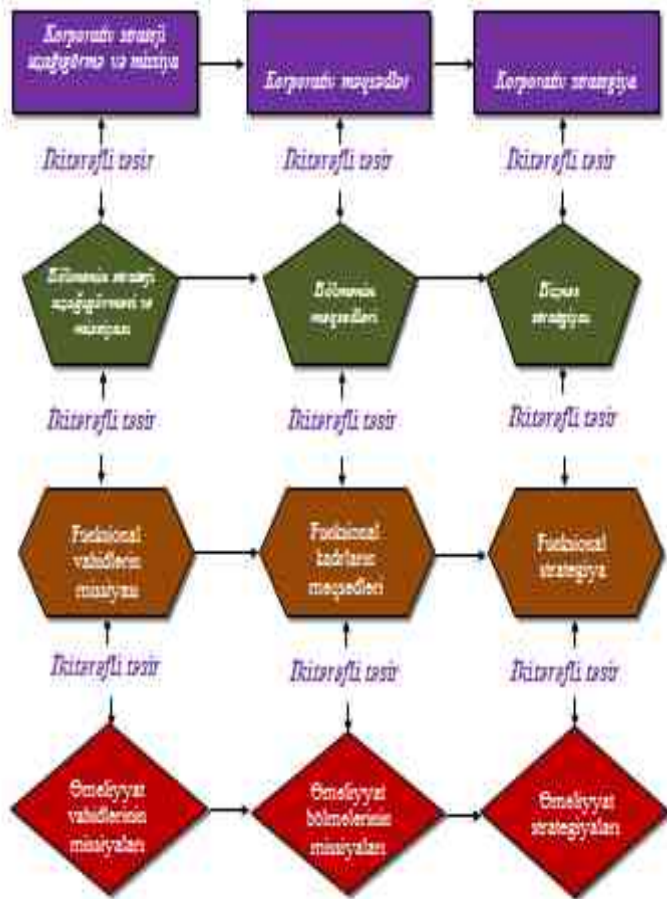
Korporativ strateji uzaqgörmə və missiya

Korporativ məqsədlər

Korporativ strategiya

İkitərəfli təsir

İkitərəfli təsir

İkitərəfli təsir

Bölmənin strateji uzaqgörənəsi və missiyası

Bölmənin məqsədləri

Biznes strategiya

İkitərəfli təsir

İkitərəfli təsir

İkitərəfli təsir

Funksional vahidlərin missiyası

Funksional bədrtərən məqsədləri

Funksional strategiya

İkitərəfli təsir

İkitərəfli təsir

İkitərəfli təsir

Əməliyyat vahidlərinin missiyaları

Əməliyyat bölmələrinin missiyaları

Əməliyyat strategiyaları